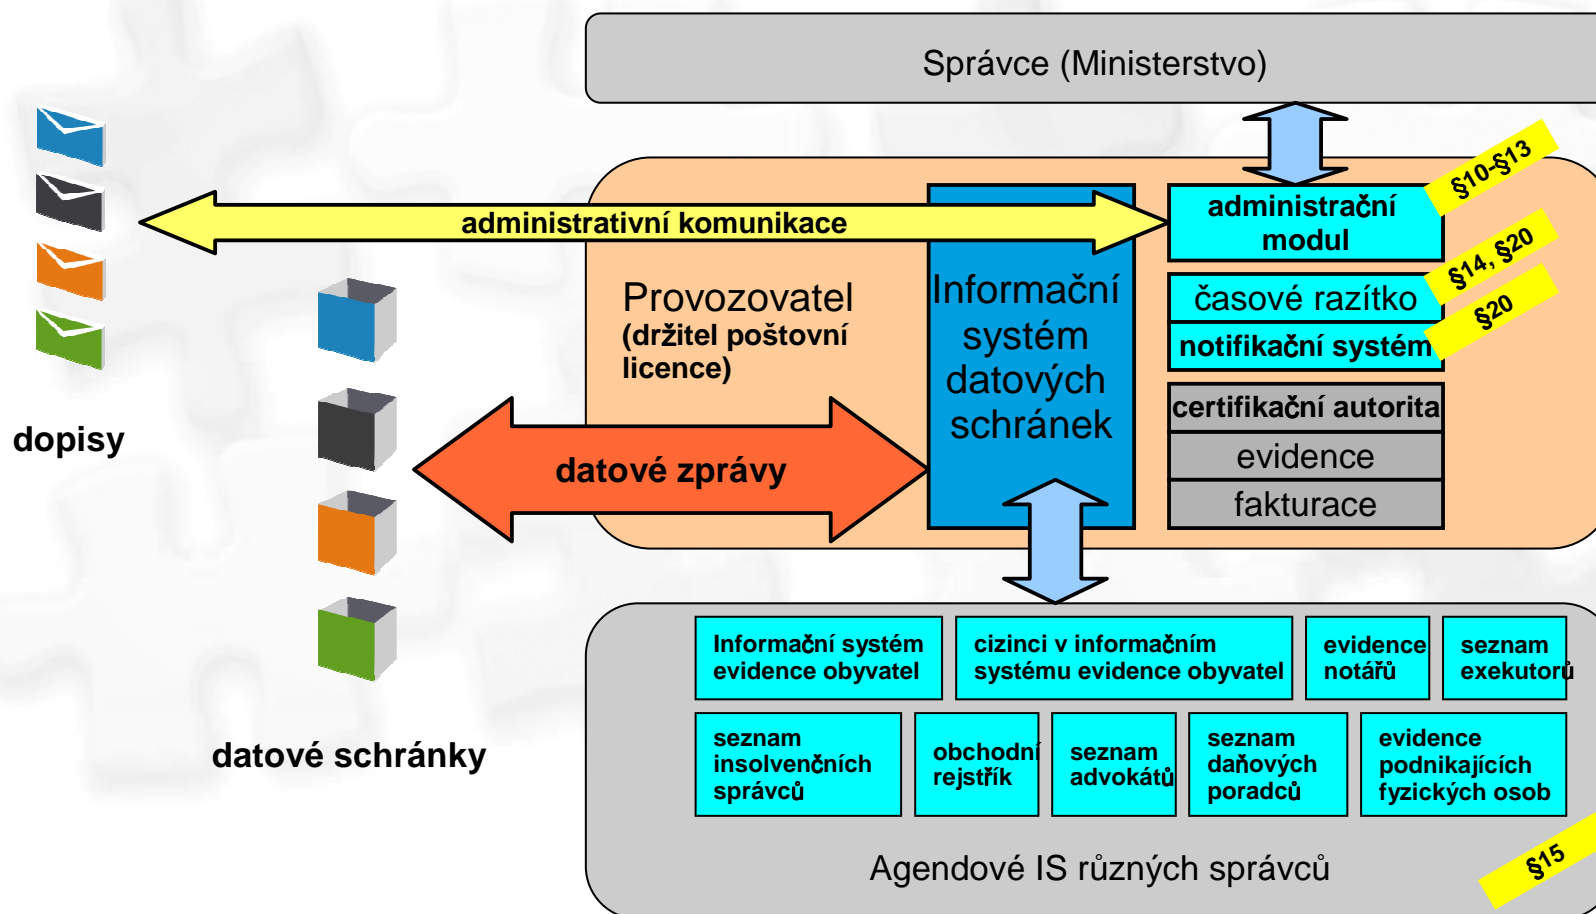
Správce (Ministerstvo)

administrativní komunikace

§10-§13

administrační modul

§14, §20

časové razítko

§20

notifikační systém

Provozovatel
(držitel poštovní licence)

Informační systém datových schránek

certifikační autorita

evidence

fakturace

dopisy

datové zprávy

| Informační systém evidence obyvatel | cizinci v informačním systému evidence obyvatel | evidence notářů | seznam exekutorů |
|---|---|---|---|

| seznam insolvenčních správců | obchodní rejstřík | seznam advokátů | seznam daňových poradců | evidence podnikajících fyzických osob |
|---|---|---|---|---|

datové schránky

Agendové IS různých správců

§15